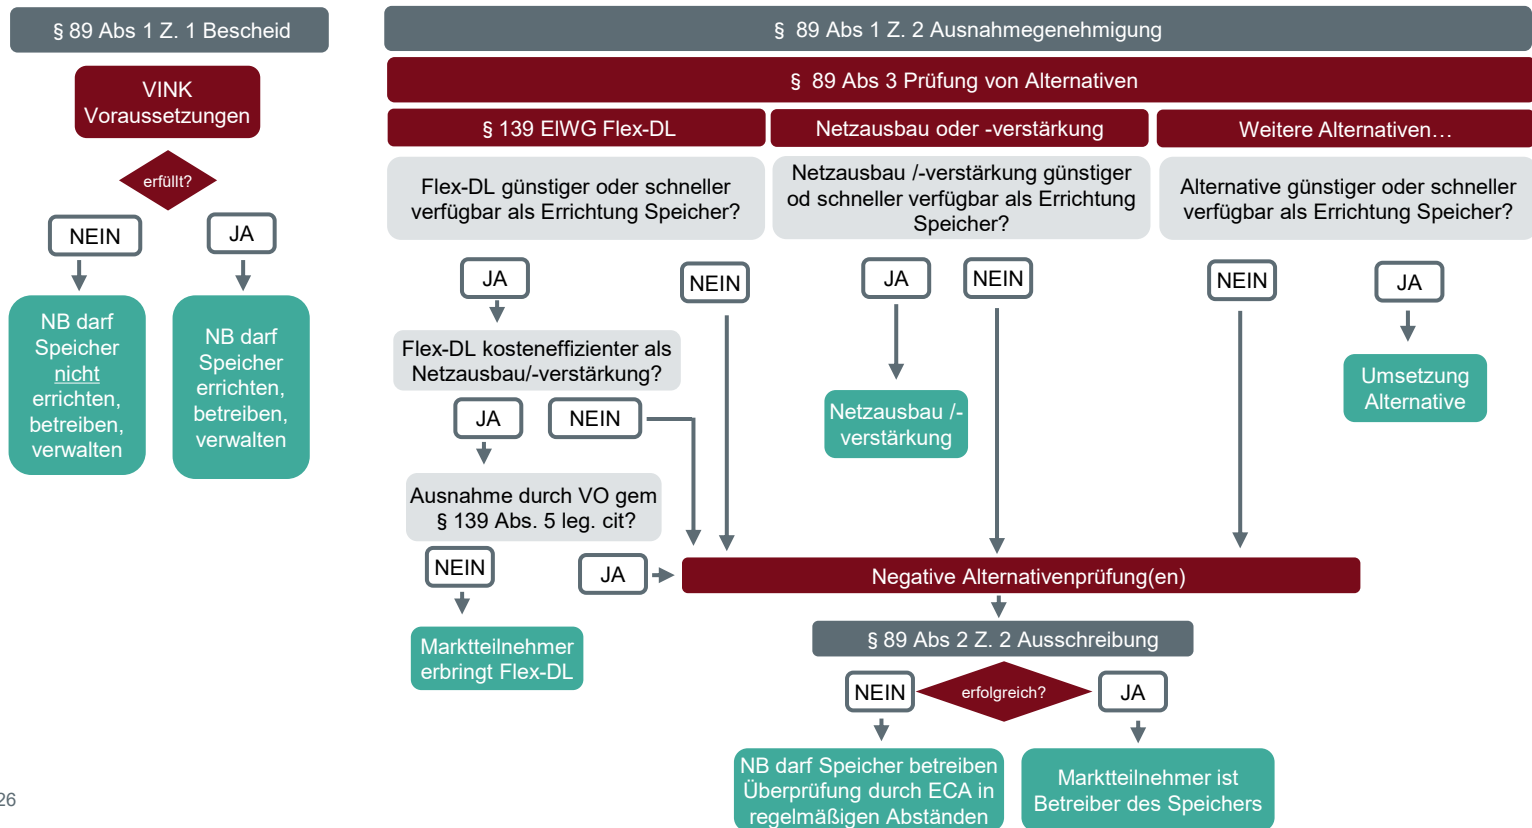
§ 89 Abs 1 Z. 1 Bescheid

VINK Voraussetzungen

erfüllt?

NEIN

JA

NB darf Speicher nicht errichten, betreiben, verwalten

NB darf Speicher errichten, betreiben, verwalten

§ 89 Abs 1 Z. 2 Ausnahmegenehmigung

§ 89 Abs 3 Prüfung von Alternativen

§ 139 ElWG Flex-DL

Netzausbau oder -verstärkung

Weitere Alternativen…

Flex-DL günstiger oder schneller verfügbar als Errichtung Speicher?

Netzausbau /-verstärkung günstiger od schneller verfügbar als Errichtung Speicher?

Alternative günstiger oder schneller verfügbar als Errichtung Speicher?

JA

NEIN

JA

NEIN

NEIN

JA

Flex-DL kosteneffizienter als Netzausbau/-verstärkung?

JA

NEIN

Netzausbau /-verstärkung

Umsetzung Alternative

Ausnahme durch VO gem § 139 Abs. 5 leg. cit?

NEIN

JA

Negative Alternativenprüfung(en)

Marktteilnehmer erbringt Flex-DL

§ 89 Abs 2 Z. 2 Ausschreibung

NEIN

erfolgreich?

JA

NB darf Speicher betreiben Überprüfung durch ECA in regelmäßigen Abständen

Marktteilnehmer ist Betreiber des Speichers

26